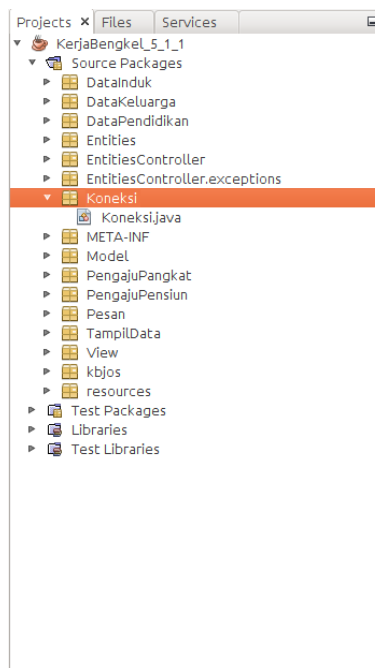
Projects ×
Files
Services

KerjaBengkel_5_1_1
Source Packages
DataInduk
DataKeluarga
DataPendidikan
Entities
EntitiesController
EntitiesController.exceptions
Koneksi
Koneksi.java
META-INF
Model
PengajuPangkat
PengajuPensiun
Pesan
TampilData
View
kbjos
resources
Test Packages
Libraries
Test Libraries